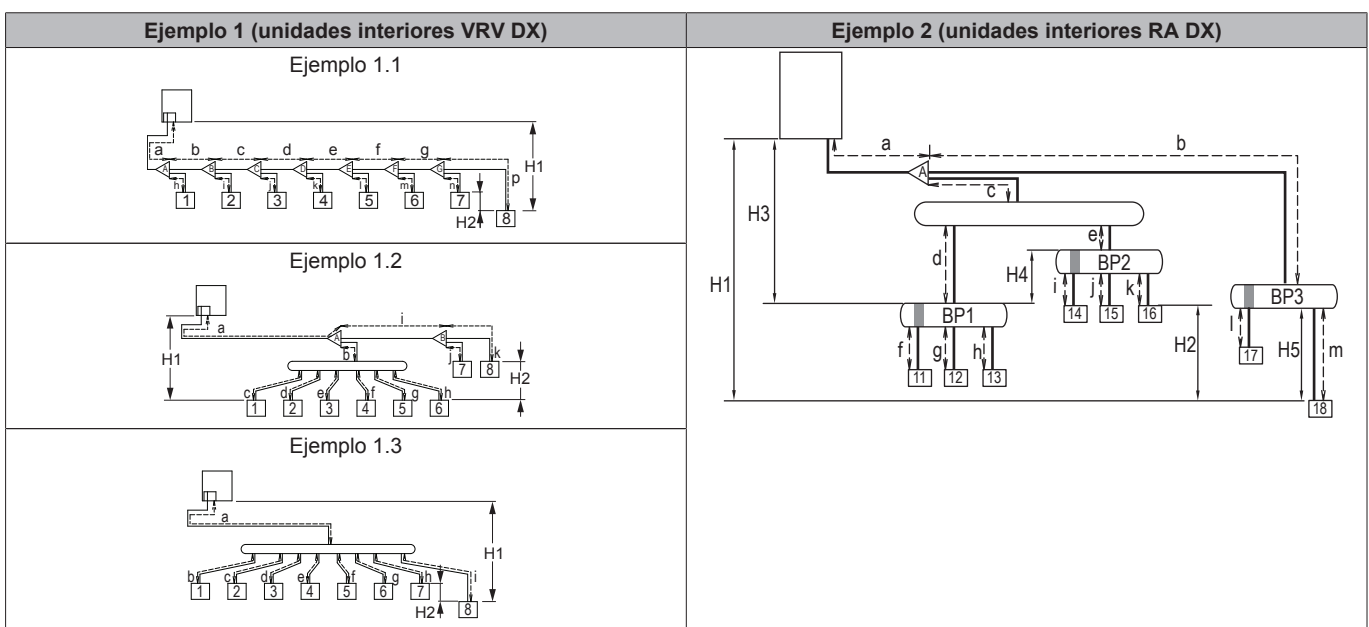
| Ejemplo 1 (unidades interiores VRV DX) | Ejemplo 2 (unidades interiores RA DX) |
|---|---|
| Ejemplo 1.1 a b c d e f g A B C D E F G h i j k l m n p H1 H2 1 2 3 4 5 6 7 8 | a b A c H3 d e H4 BP2 H1 i j k BP3 BP1 14 15 16 H2 l f g h H5 m 17 11 12 13 18 |
| Ejemplo 1.2 a i H1 A B b j k 7 8 H2 c d e f g h 1 2 3 4 5 6 | |
| Ejemplo 1.3 a H1 b c d e f g h i 1 2 3 4 5 6 7 8 H2 | |